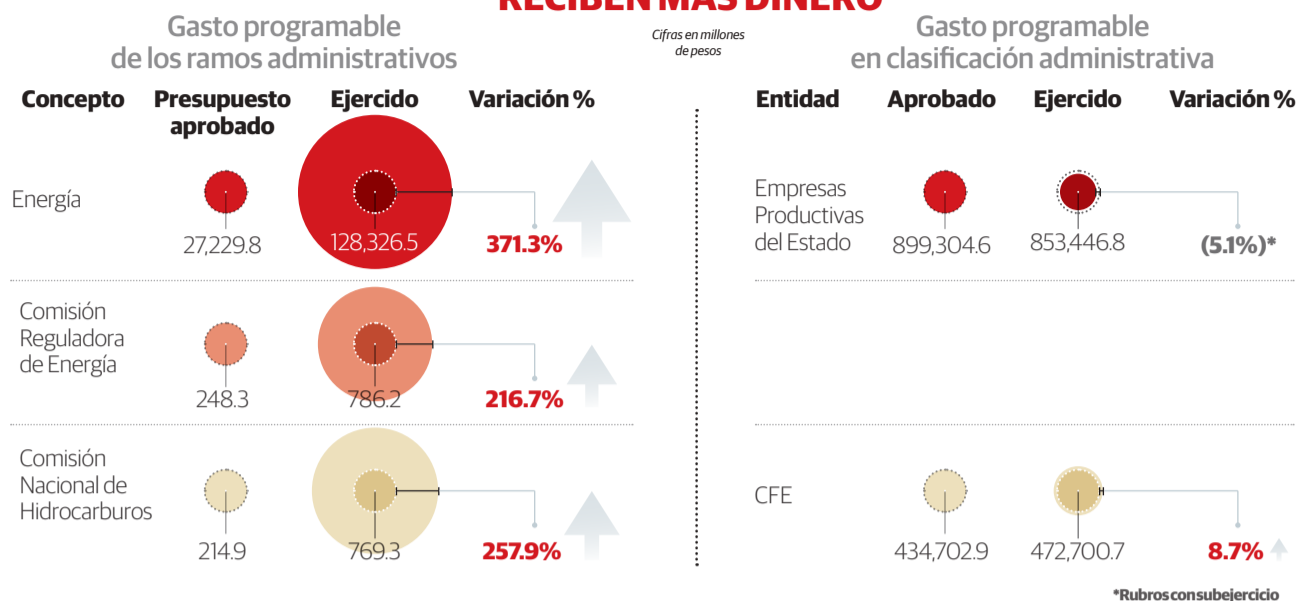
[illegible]

Gasto programable de los ramos administrativos

Cifras en millones de pesos

| Concepto | Presupuesto aprobado | Ejercido | Variación % |
|---|---|---|---|
| Energía | 27,229.8 | 128,326.5 | 371.3% |
| Comisión Reguladora de Energía | 248.3 | 786.2 | 216.7% |
| Comisión Nacional de Hidrocarburos | 214.9 | 769.3 | 257.9% |

Gasto programable en clasificación administrativa

| Entidad | Aprobado | Ejercido | Variación % |
|---|---|---|---|
| Empresas Productivas del Estado | 899,304.6 | 853,446.8 | (5.1%)* |
| CFE | 434,702.9 | 472,700.7 | 8.7% |

*Rubros con subejercicio